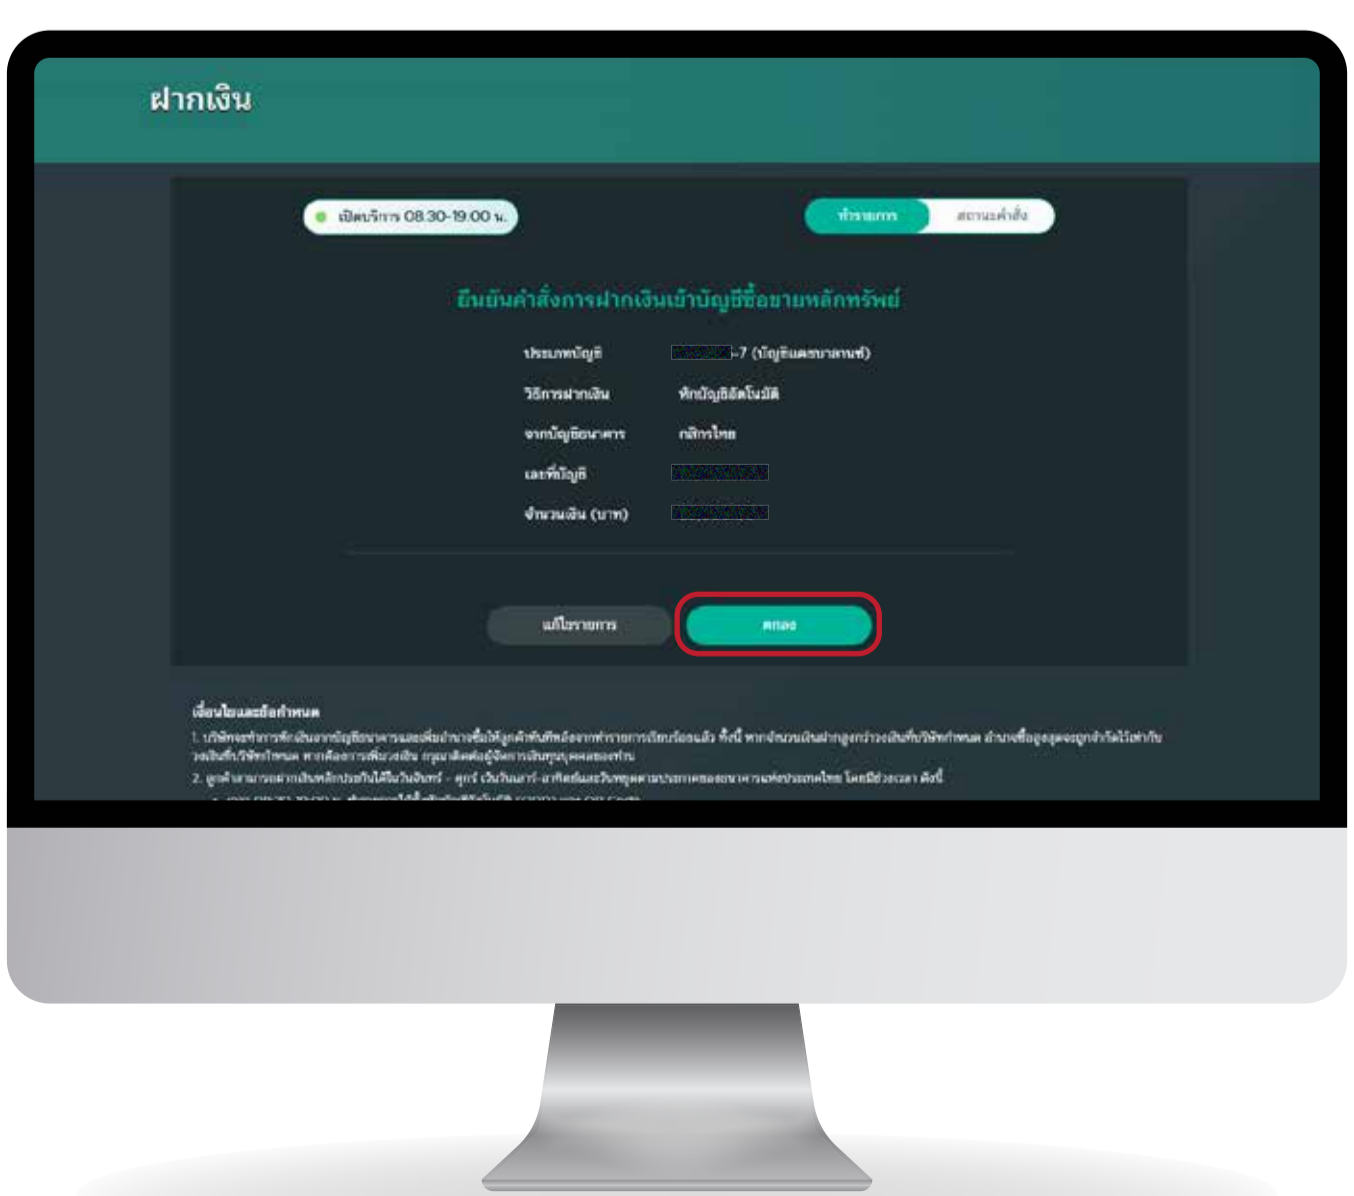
ฝากเงิน

เปิดบริการ 08.30-19.00 น.

ทำรายการ

สถานะคำสั่ง

ยืนยันคำสั่งการฝากเงินเข้าบัญชีซื้อขายหลักทรัพย์

ประเภทบัญชี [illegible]-7 (บัญชีแคชบาลานซ์)

วิธีการฝากเงิน หักบัญชีอัตโนมัติ

จากบัญชีธนาคาร กสิกรไทย

เลขที่บัญชี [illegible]

จำนวนเงิน (บาท) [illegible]

แก้ไขรายการ

ตกลง

เงื่อนไขและข้อกำหนด

1. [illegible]

2. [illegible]